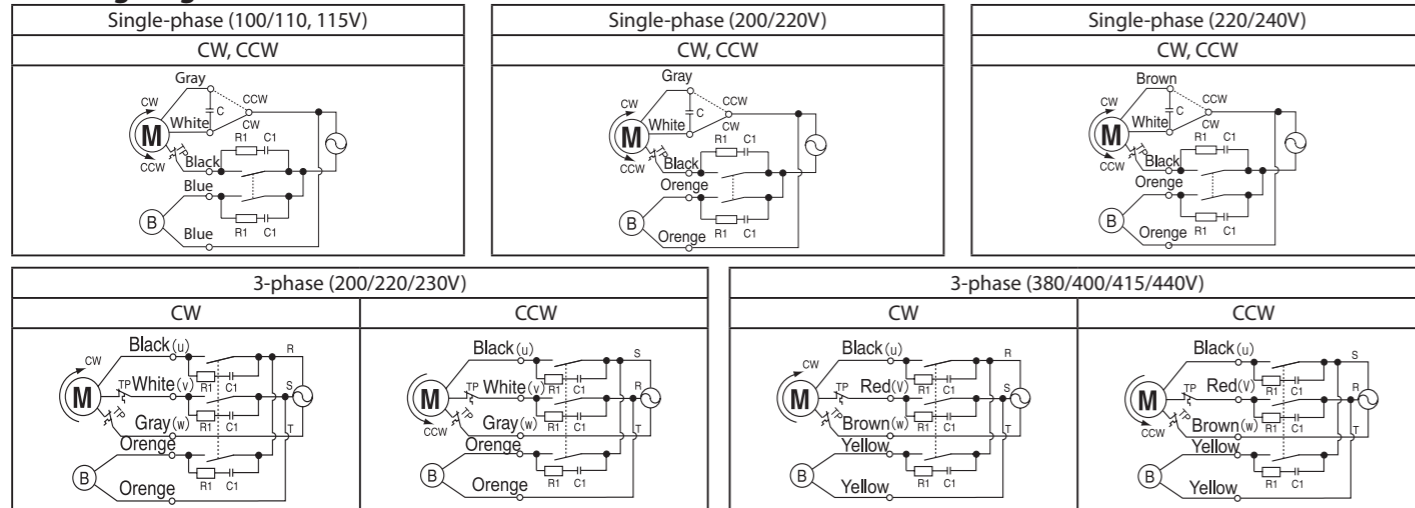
| Single-phase (100/110, 115V) |
|---|
| CW, CCW |

Gray
CW
CCW
C
M
White
CW
TP
R1 C1
CCW
Black
Blue
B
R1 C1
Blue

| Single-phase (200/220V) |
|---|
| CW, CCW |

Gray
CW
CCW
C
M
White
CW
TP
R1 C1
CCW
Black
Orenge
B
R1 C1
Orenge

| Single-phase (220/240V) |
|---|
| CW, CCW |

Brown
CW
CCW
C
M
White
CW
TP
R1 C1
CCW
Black
Orenge
B
R1 C1
Orenge

| 3-phase (200/220/230V) | |
|---|---|
| CW | CCW |

CW
Black(u)
R
M
TP White(v)
R1 C1
S
TP
Gray(w)
R1 C1
T
Orenge
B
R1 C1
Orenge

M
Black(u)
S
TP White(v)
R1 C1
R
CCW
TP
Gray(w)
R1 C1
T
Orenge
B
R1 C1
Orenge

| 3-phase (380/400/415/440V) | |
|---|---|
| CW | CCW |

CW
Black(u)
R
M
TP Red(V)
R1 C1
S
TP
Brown(w)
R1 C1
T
Yellow
B
R1 C1
Yellow

M
Black(u)
S
TP Red(V)
R1 C1
R
CCW
TP
Brown(w)
R1 C1
T
Yellow
B
R1 C1
Yellow